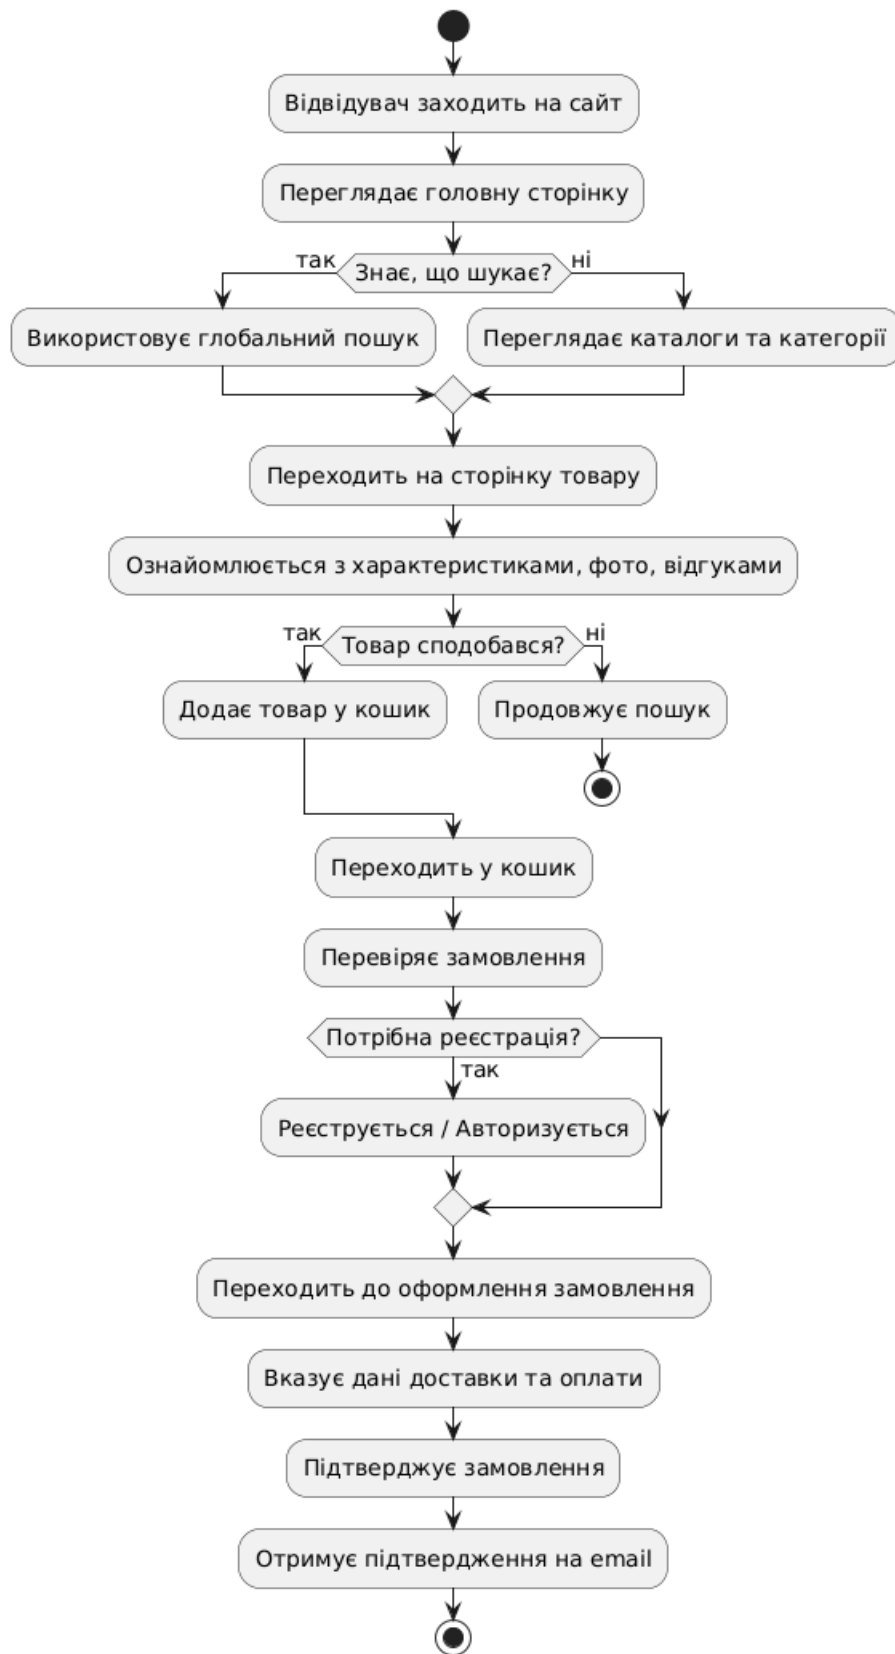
Відвідувач заходить на сайт

Переглядає головну сторінку

так

Знає, що шукає?

ні

Використовує глобальний пошук

Переглядає каталоги та категорії

Переходить на сторінку товару

Ознайомлюється з характеристиками, фото, відгуками

так

Товар сподобався?

ні

Додає товар у кошик

Продовжує пошук

Переходить у кошик

Перевіряє замовлення

Потрібна реєстрація?

так

Реєструється / Авторизується

Переходить до оформлення замовлення

Вказує дані доставки та оплати

Підтверджує замовлення

Отримує підтвердження на email